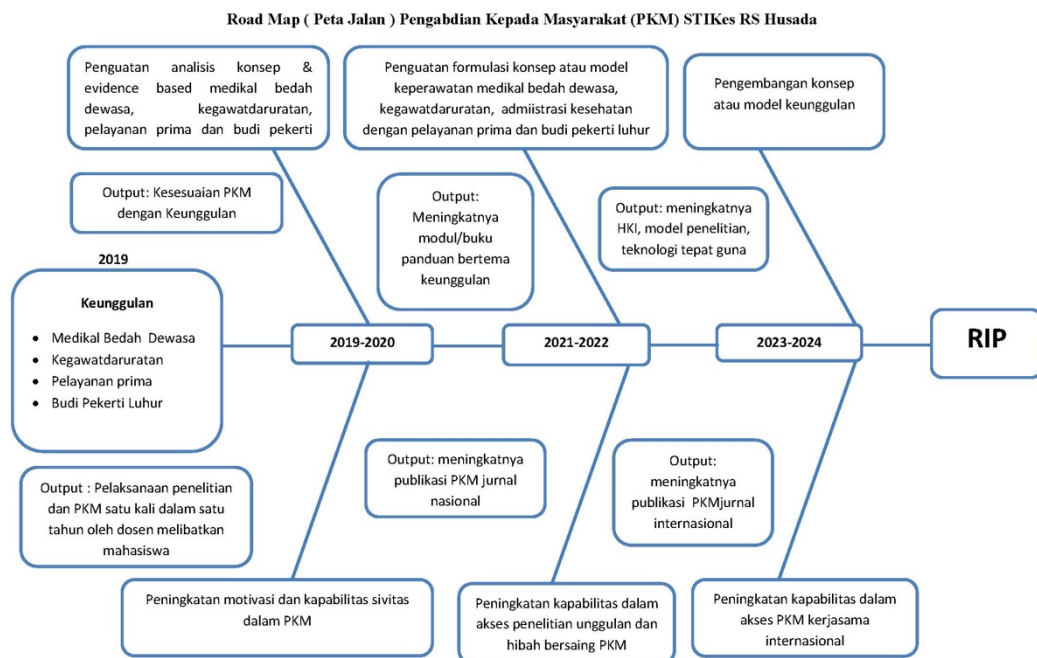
Road Map ( Peta Jalan ) Pengabdian Kepada Masyarakat (PKM) STIKes RS Husada

Penguatan analisis konsep & evidence based medikal bedah dewasa, kegawatdaruratan, pelayanan prima dan budi pekerti

Penguatan formulasi konsep atau model keperawatan medikal bedah dewasa, kegawatdaruratan, admistrasi kesehatan dengan pelayanan prima dan budi pekerti luhur

Pengembangan konsep atau model keunggulan

Output: Kesesuaian PKM dengan Keunggulan

Output: Meningkatnya modul/buku panduan bertema keunggulan

Output: meningkatnya HKI, model penelitian, teknologi tepat guna

2019

Keunggulan

- Medikal Bedah Dewasa
- Kegawatdaruratan
- Pelayanan prima
- Budi Pekerti Luhur

2019-2020

2021-2022

2023-2024

RIP

Output : Pelaksanaan penelitian dan PKM satu kali dalam satu tahun oleh dosen melibatkan mahasiswa

Output: meningkatnya publikasi PKM jurnal nasional

Output: meningkatnya publikasi PKMjurnal internasional

Peningkatan motivasi dan kapabilitas sivitas dalam PKM

Peningkatan kapabilitas dalam akses penelitian unggulan dan hibah bersaing PKM

Peningkatan kapabilitas dalam akses PKM kerjasama internasional